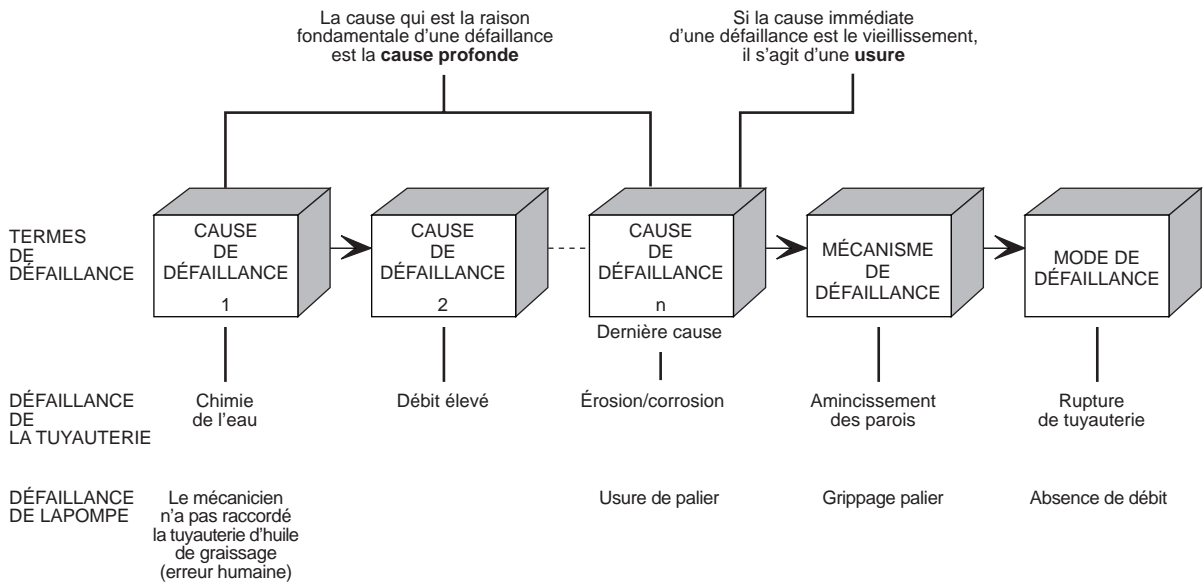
La cause qui est la raison fondamentale d'une défaillance est la **cause profonde**

Si la cause immédiate d'une défaillance est le vieillissement, il s'agit d'une **usure**

TERMES DE DÉFAILLANCE

CAUSE DE DÉFAILLANCE 1

CAUSE DE DÉFAILLANCE 2

CAUSE DE DÉFAILLANCE n

Dernière cause

MÉCANISME DE DÉFAILLANCE

MODE DE DÉFAILLANCE

DÉFAILLANCE DE LA TUYAUTERIE

Chimie de l'eau

Débit élevé

Érosion/corrosion

Amincissement des parois

Rupture de tuyauterie

DÉFAILLANCE DE LAPOMPE

Le mécanicien n'a pas raccordé la tuyauterie d'huile de graissage (erreur humaine)

Usure de palier

Grippage palier

Absence de débit